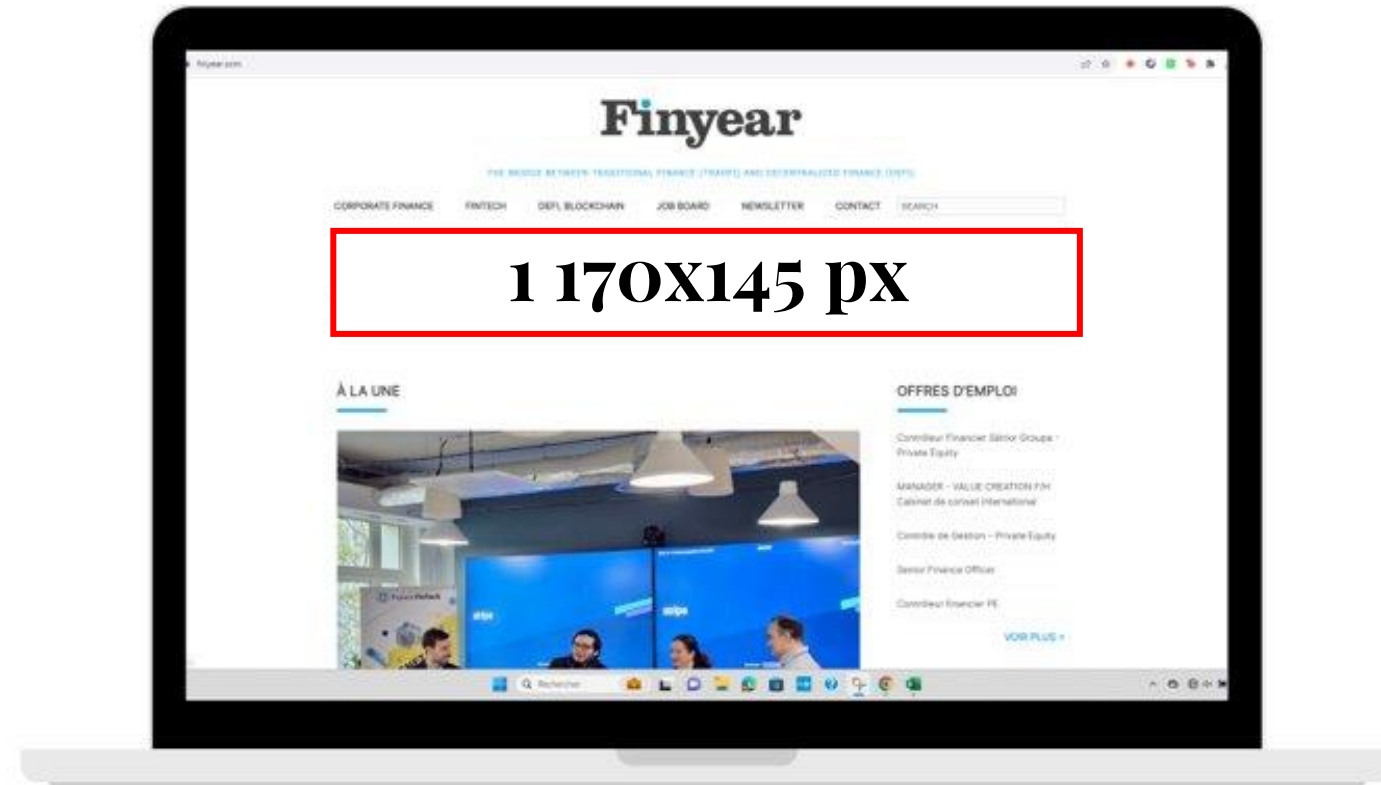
finyear.com

Finyear

THE BRIDGE BETWEEN TRADITIONAL FINANCE (TRADFI) AND DECENTRALIZED FINANCE (DEFI)

CORPORATE FINANCE FINTECH DEFI, BLOCKCHAIN JOB BOARD NEWSLETTER CONTACT SEARCH

1 170x145 px

À LA UNE

OFFRES D'EMPLOI

Contrôleur Financier Sénior Groupe - Private Equity

MANAGER - VALUE CREATION F/H Cabinet de conseil international

Contrôle de Gestion - Private Equity

Senior Finance Officer

Contrôleur Financier PE

VOIR PLUS »

stripe

stripe

Rechercher